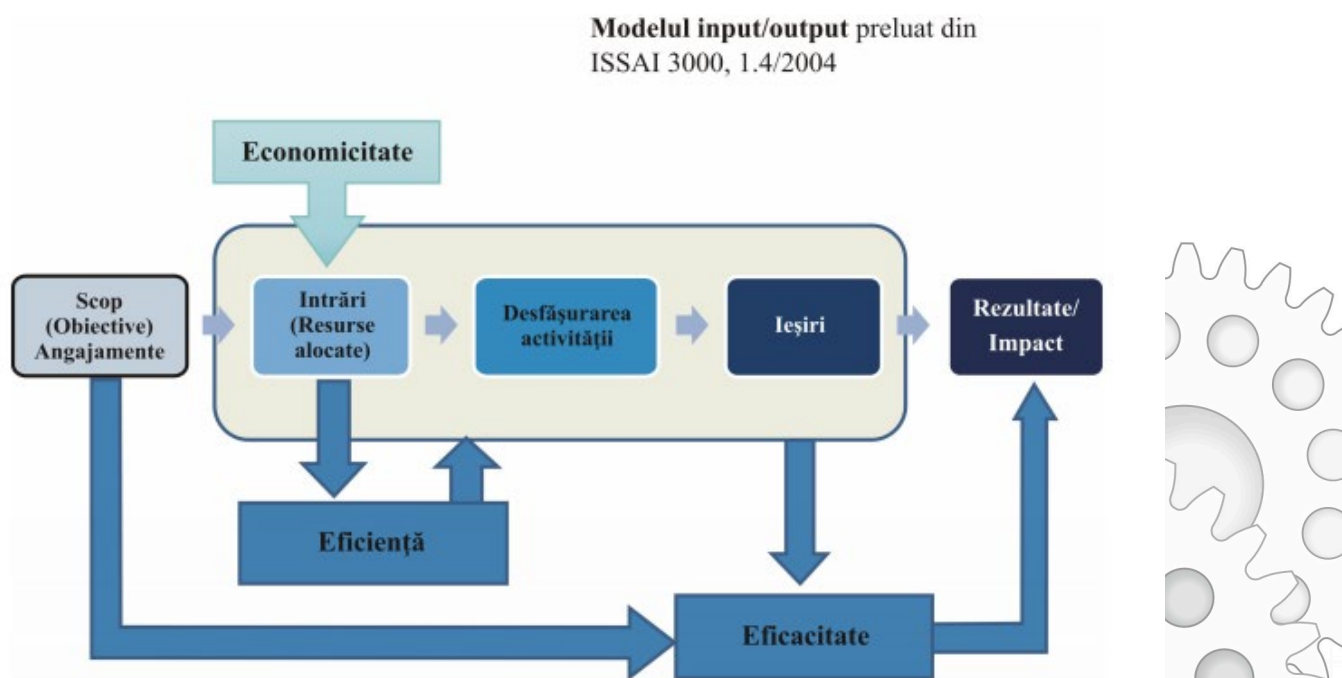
**Modelul input/output** preluat din ISSAI 3000, 1.4/2004

Economicitate

Scop (Obiective) Angajamente

Intrări (Resurse alocate)

Desfășurarea activității

Ieșiri

Rezultate/ Impact

Eficiență

Eficacitate